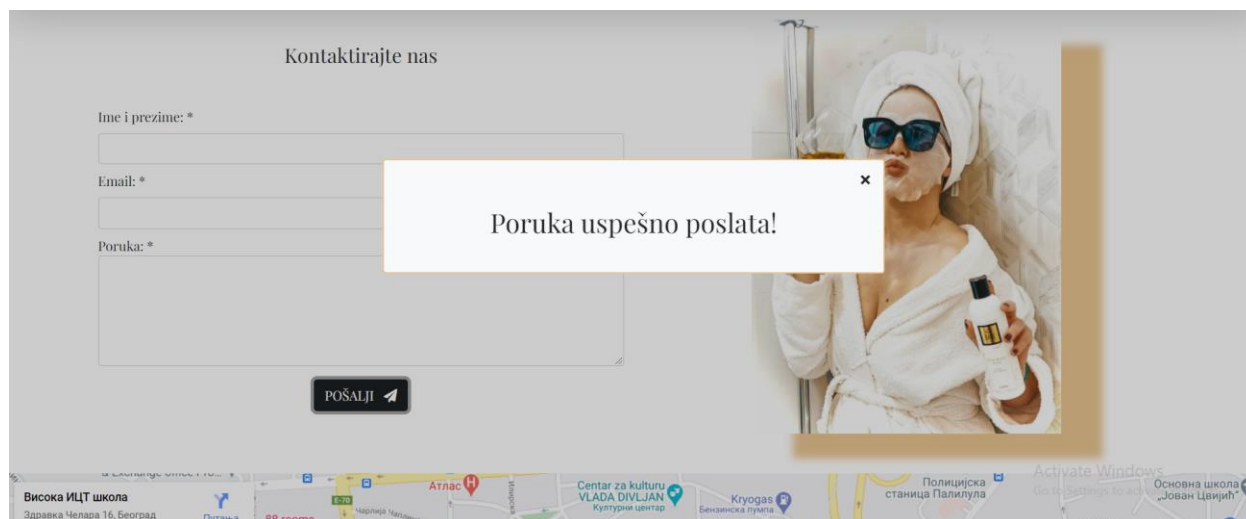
Kontaktirajte nas

Ime i prezime: *

Email: *

Poruka: *

POŠALJI

×

Poruka uspešno poslata!

Висока ИЦТ школа
Здравка Челара 16, Београд
Путања
88 recenzija
Атлас
Centar za kulturu VLADA DIVLJAN
Културни центар
Kryogas
Бензинска пумпа
Полицијска станица Палилула
Основна школа „Јован Цвијић"
Activate Windows
Go to Settings to activate Windows.